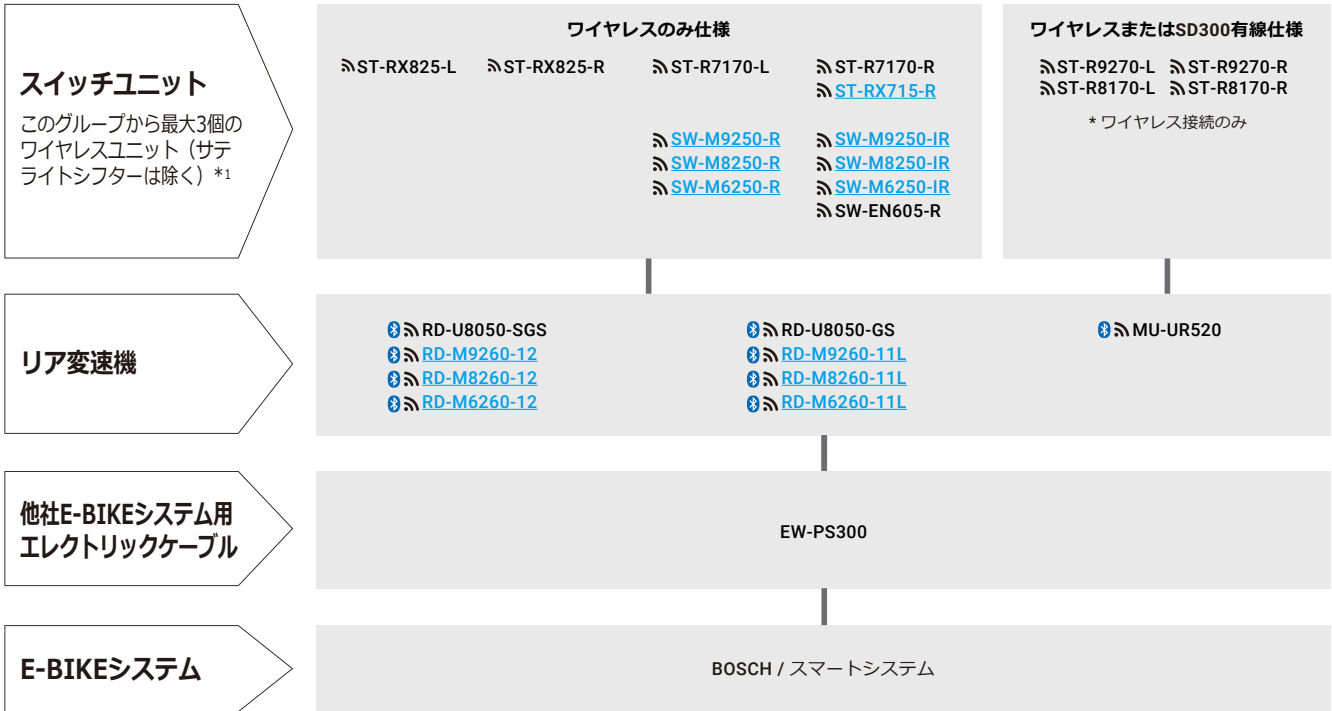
スイッチユニット

このグループから最大3個のワイヤレスユニット（サテライトシフターは除く）*1

ワイヤレスのみ仕様

ST-RX825-L ST-RX825-R ST-R7170-L ST-R7170-R ST-RX715-R

SW-M9250-R SW-M8250-R SW-M6250-R

SW-M9250-IR SW-M8250-IR SW-M6250-IR SW-EN605-R

ワイヤレスまたはSD300有線仕様

ST-R9270-L ST-R9270-R ST-R8170-L ST-R8170-R

* ワイヤレス接続のみ

リア変速機

RD-U8050-SGS RD-M9260-12 RD-M8260-12 RD-M6260-12

RD-U8050-GS RD-M9260-11L RD-M8260-11L RD-M6260-11L

MU-UR520

他社E-BIKEシステム用エレクトリックケーブル

EW-PS300

E-BIKEシステム

BOSCH / スマートシステム